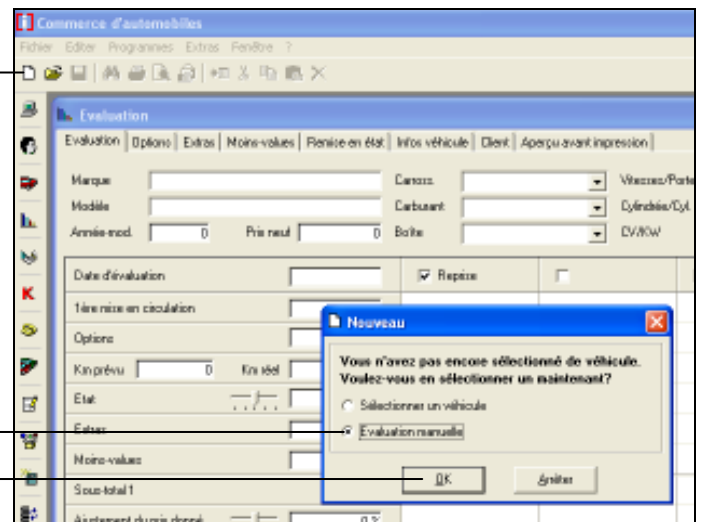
Commerce d'automobiles

Fichier Editer Programmes Extras Fenêtre ?

Evaluation

Evaluation | Options | Extras | Moins-values | Remise en état | Infos véhicule | Client | Aperçu avant impression

Marque

Modèle

Année-mod. 0

Prix neuf 0

Caross.

Carburant

Boîte

Vitesses/Porte

Cylindrée/Cyl.

CV/KW

Date d'évaluation

Repère

1ère mise en circulation

Options

Km prévu 0

Km réel

Etat

Extras

Moins-values

Sous-total 1

Ajustement du prix donné 0 %

Nouveau

Vous n'avez pas encore sélectionné de véhicule. Voulez-vous en sélectionner un maintenant?

Sélectionner un véhicule

Evaluation manuelle

OK

Arrêter